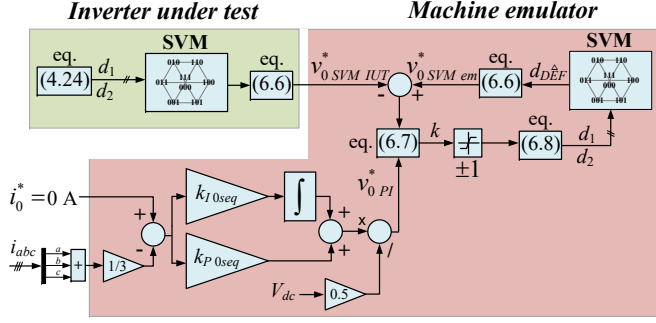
Inverter under test

Machine emulator

SVM

eq. (4.24)

$d_1$
$d_2$

010 110
011 111 100
000
001 101

eq. (6.6)

$v^*_{0\,SVM\,IUT}$

$v^*_{0\,SVM\,em}$

-
+

eq. (6.6)

$d_{\hat{D}\hat{E}F}$

SVM

010 110
011 111 100
000
001 101

eq. (6.7)

$k$

$\pm 1$

eq. (6.8)

$d_1$
$d_2$

$i^*_0 = 0$ A

$k_{I\,0seq}$

$v^*_{0\,PI}$

+
-

+
+

x

/

$i_{abc}$

a
b
c

+

1/3

$k_{P\,0seq}$

$V_{dc}$

0.5